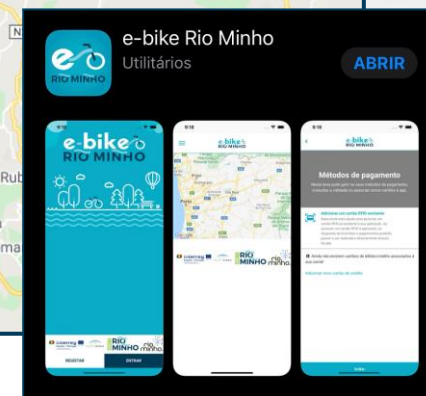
N

e RIO MINHO

e-bike Rio Minho

Utilitários

ABRIR

e-bike
RIO MINHO

REGISTAR

ENTRAR

e-bike

RIO MINHO

e-bike

Métodos de pagamento

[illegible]

Adicionar um cartão RFID existente

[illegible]

Adicionar novo cartão de crédito

Rub

ma